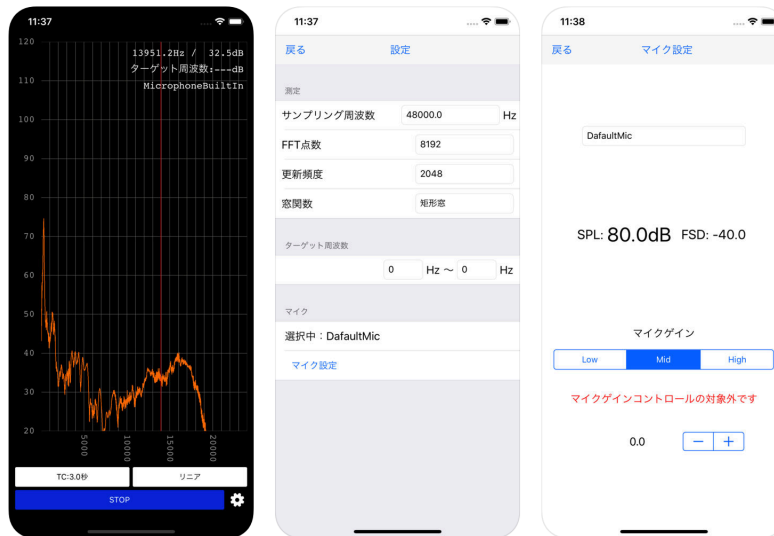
11:37

120
110
100
90
80
70
60
50
40
30
20

13951.2Hz / 32.5dB
ターゲット周波数:---dB
MicrophoneBuiltIn

5000
10000
15000
20000

TC:3.0秒
リニア
STOP

11:37

戻る
設定

測定
サンプリング周波数 48000.0 Hz
FFT点数 8192
更新頻度 2048
窓関数 矩形窓

ターゲット周波数
0 Hz 〜 0 Hz

マイク
選択中：DafaultMic
マイク設定

11:38

戻る
マイク設定

DafaultMic

SPL: 80.0dB FSD: -40.0

マイクゲイン
Low
Mid
High

マイクゲインコントロールの対象外です

0.0
−
+